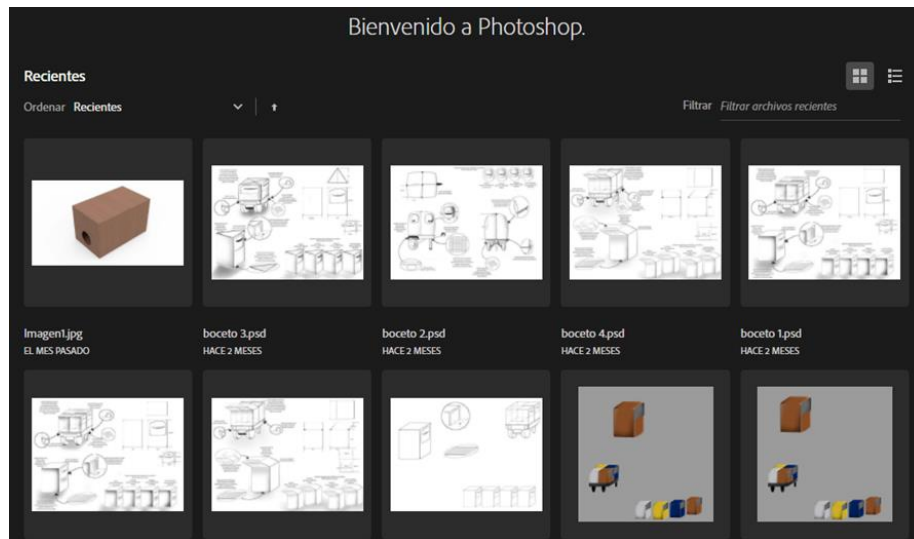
Bienvenido a Photoshop.

Recientes

Ordenar Recientes

Filtrar Filtrar archivos recientes

Imagen1.jpg
EL MES PASADO

boceto 3.psd
HACE 2 MESES

boceto 2.psd
HACE 2 MESES

boceto 4.psd
HACE 2 MESES

boceto 1.psd
HACE 2 MESES